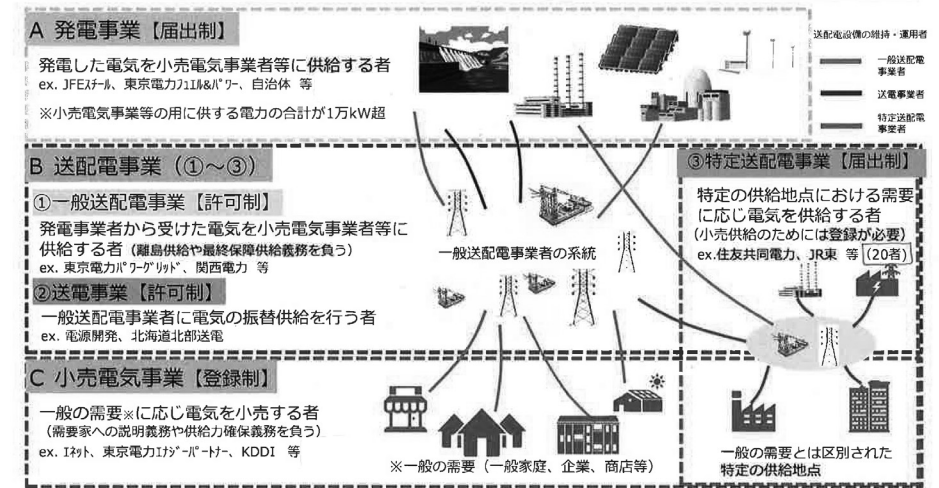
A 発電事業【届出制】

発電した電気を小売電気事業者等に供給する者
ex. JFEｽﾁｰﾙ、東京電力ﾌｭｴﾙ&ﾊﾟﾜｰ、自治体 等

※小売電気事業等の用に供する電力の合計が1万kW超

送配電設備の維持・運用者

一般送配電事業者

送電事業者

特定送配電事業者

B 送配電事業（①～③）

①一般送配電事業【許可制】

発電事業者から受けた電気を小売電気事業者等に供給する者（離島供給や最終保障供給義務を負う）
ex. 東京電力ﾊﾟﾜｰｸﾞﾘｯﾄﾞ、関西電力 等

②送電事業【許可制】

一般送配電事業者に電気の振替供給を行う者
ex. 電源開発、北海道北部送電

一般送配電事業者の系統

③特定送配電事業【届出制】

特定の供給地点における需要に応じ電気を供給する者
（小売供給のためには登録が必要）
ex.住友共同電力、JR東 等（20者）

C 小売電気事業【登録制】

一般の需要※に応じ電気を小売する者
（需要家への説明義務や供給力確保義務を負う）
ex. ｴﾈｯﾄ、東京電力ｴﾅｼﾞｰﾊﾟｰﾄﾅｰ、KDDI 等

※一般の需要（一般家庭、企業、商店等）

一般の需要とは区別された
特定の供給地点